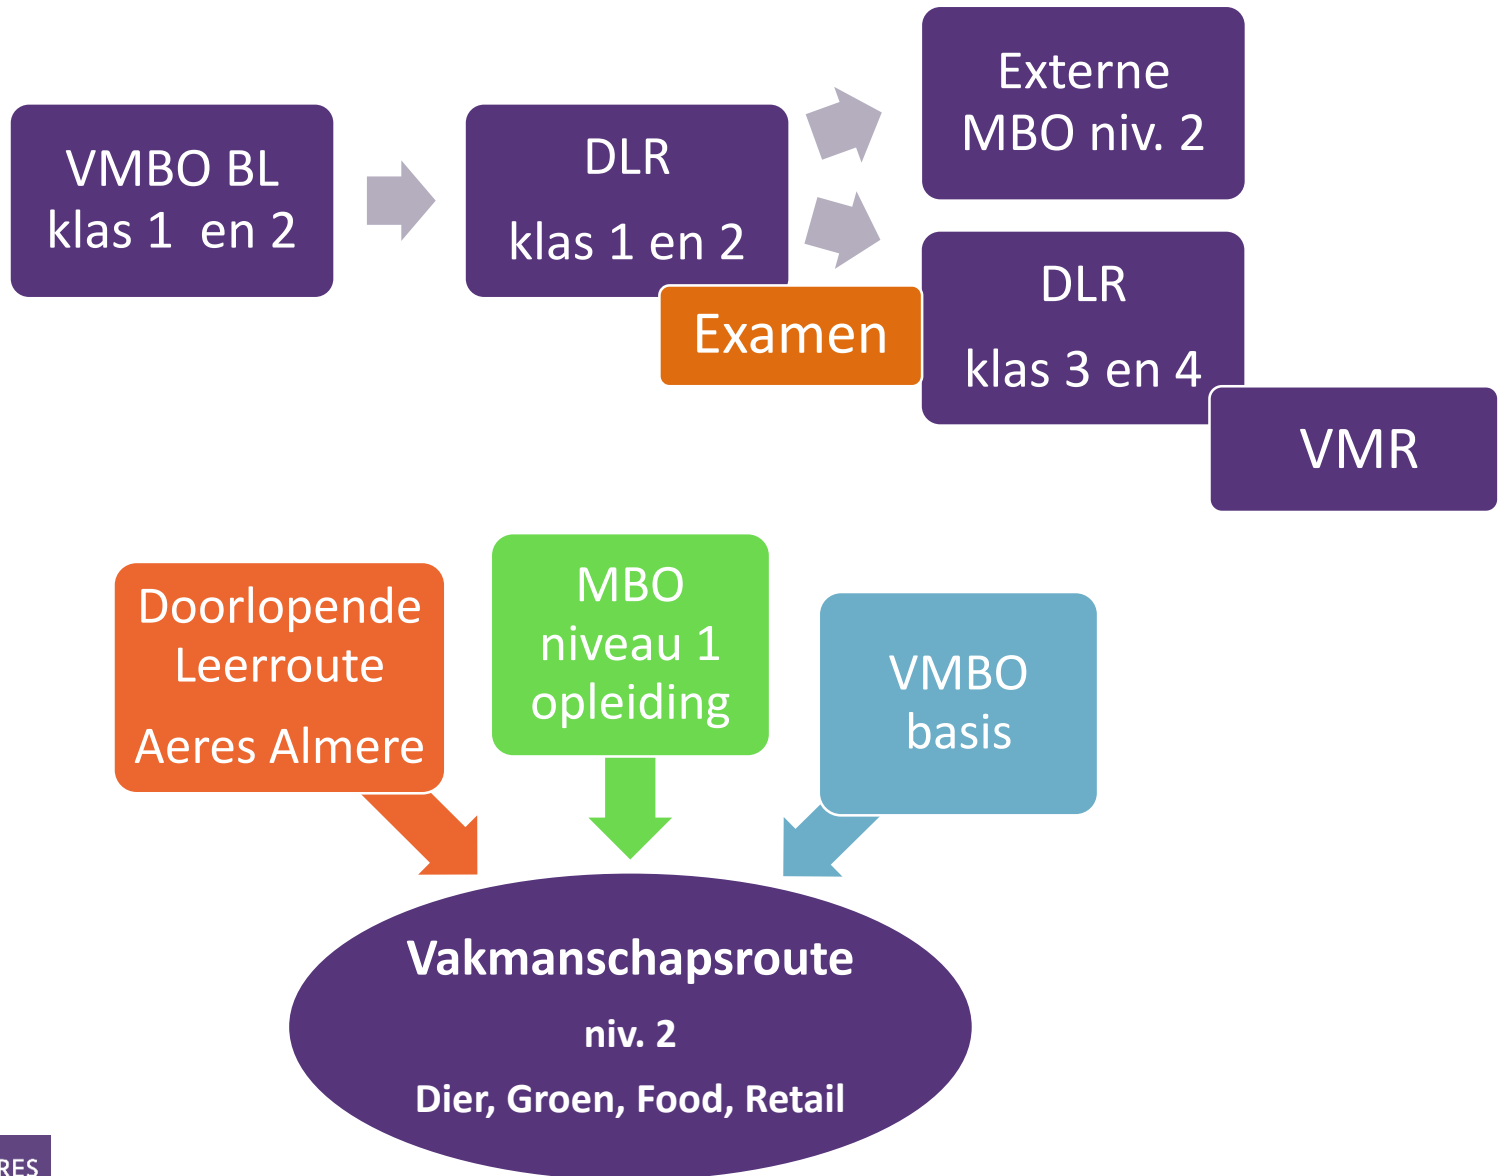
VMBO BL
klas 1 en 2

DLR
klas 1 en 2

Examen

Externe
MBO niv. 2

DLR
klas 3 en 4

VMR

Doorlopende Leerroute
Aeres Almere

MBO niveau 1 opleiding

VMBO basis

Vakmanschapsroute
niv. 2
Dier, Groen, Food, Retail

RES